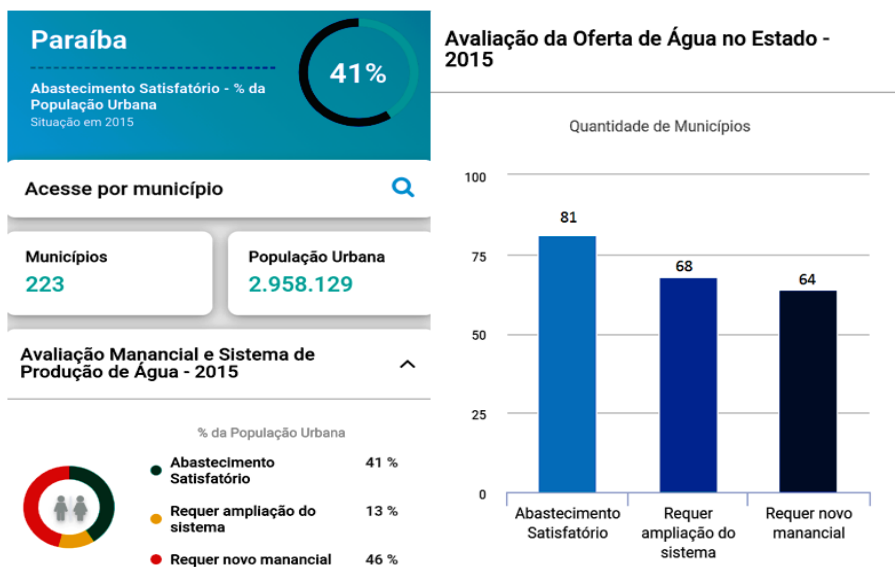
Paraíba

Abastecimento Satisfatório - % da População Urbana
Situação em 2015

41%

Acesse por município

Municípios
223

População Urbana
2.958.129

Avaliação Manancial e Sistema de Produção de Água - 2015

% da População Urbana

| | |
|---|---|
| Abastecimento Satisfatório | 41 % |
| Requer ampliação do sistema | 13 % |
| Requer novo manancial | 46 % |

Avaliação da Oferta de Água no Estado - 2015

Quantidade de Municípios

100
75
50
25
0

81
68
64

Abastecimento Satisfatório
Requer ampliação do sistema
Requer novo manancial